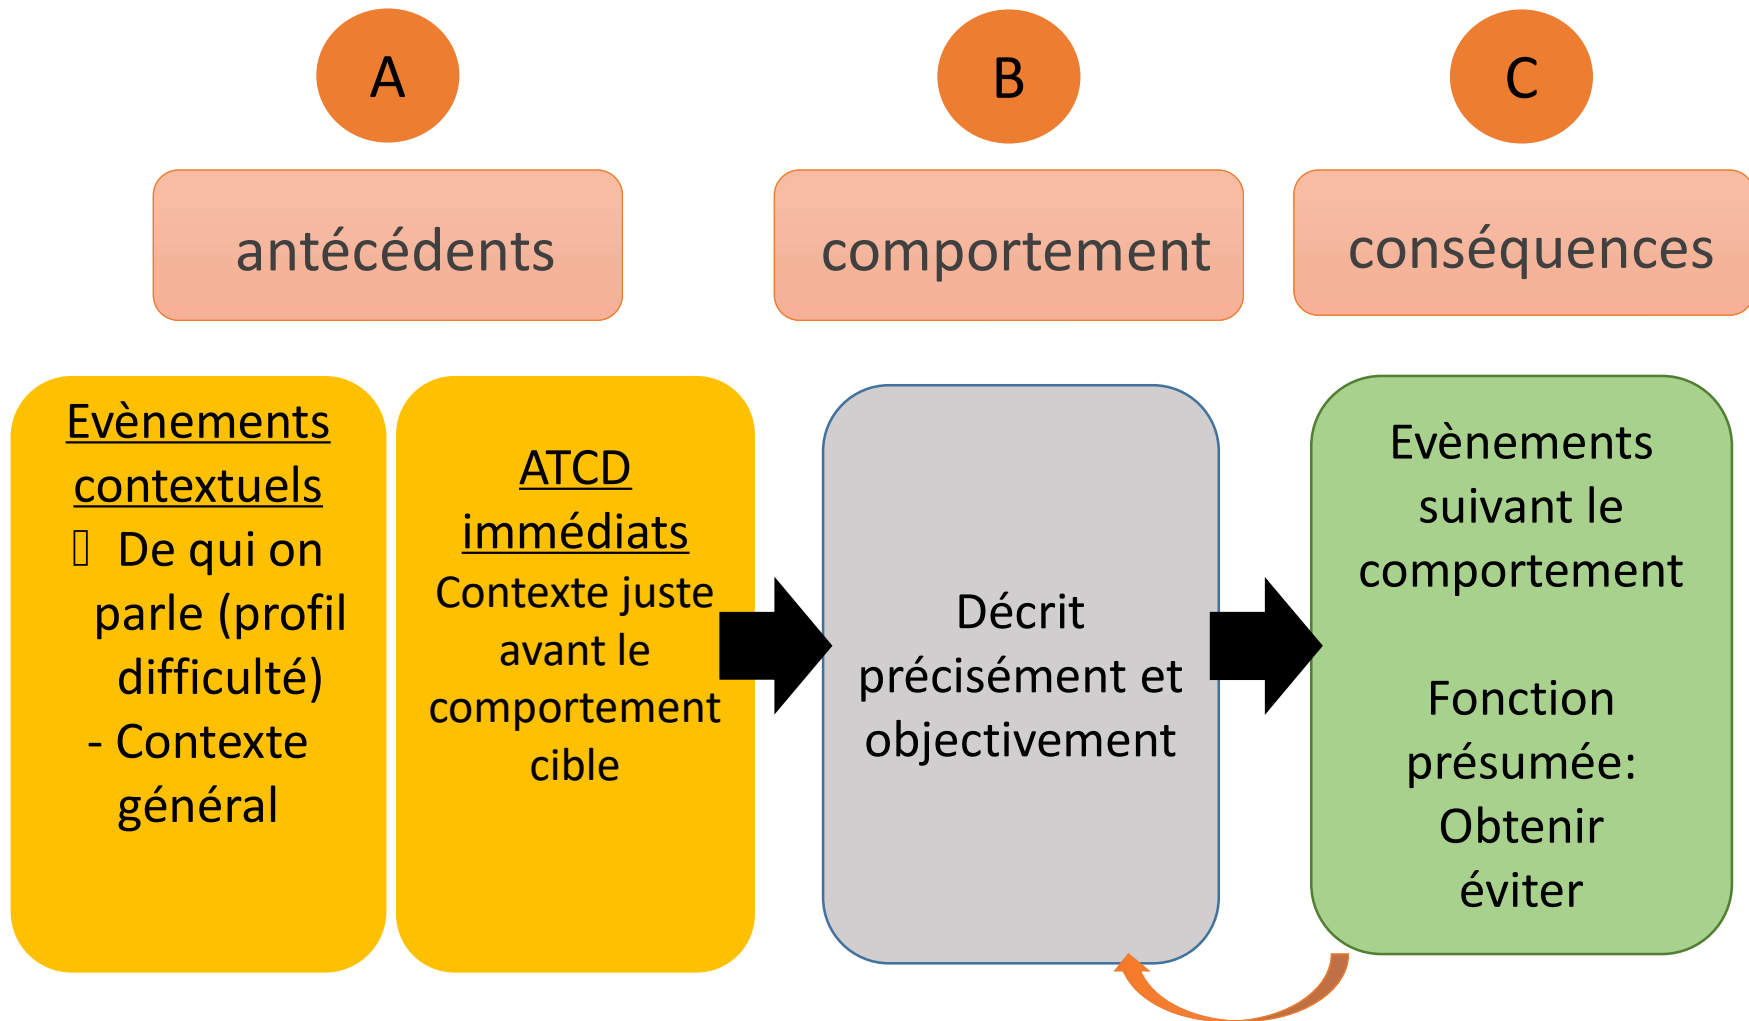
A

B

C

antécédents

comportement

conséquences

Evènements contextuels

 De qui on parle (profil difficulté)

- Contexte général

ATCD immédiats

Contexte juste avant le comportement cible

Décrit précisément et objectivement

Evènements suivant le comportement

Fonction présumée: Obtenir éviter